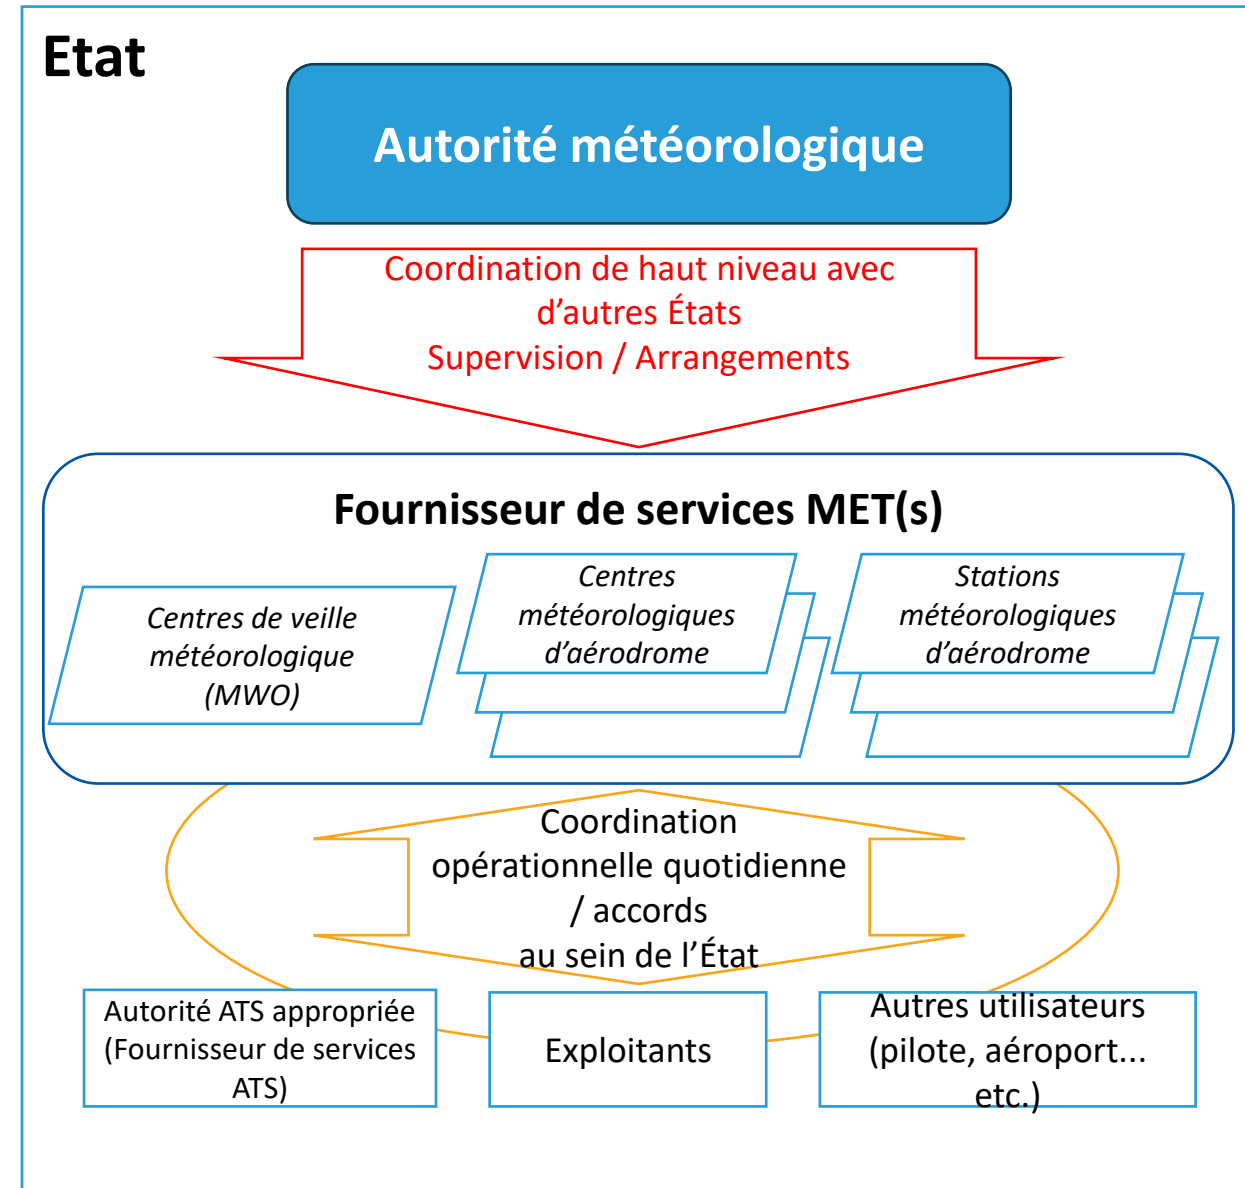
Etat

Autorité météorologique

Coordination de haut niveau avec d’autres États
Supervision / Arrangements

Fournisseur de services MET(s)

Centres de veille météorologique (MWO)

Centres météorologiques d’aérodrome

Stations météorologiques d’aérodrome

Coordination opérationnelle quotidienne / accords au sein de l’État

Autorité ATS appropriée (Fournisseur de services ATS)

Exploitants

Autres utilisateurs (pilote, aéroport... etc.)